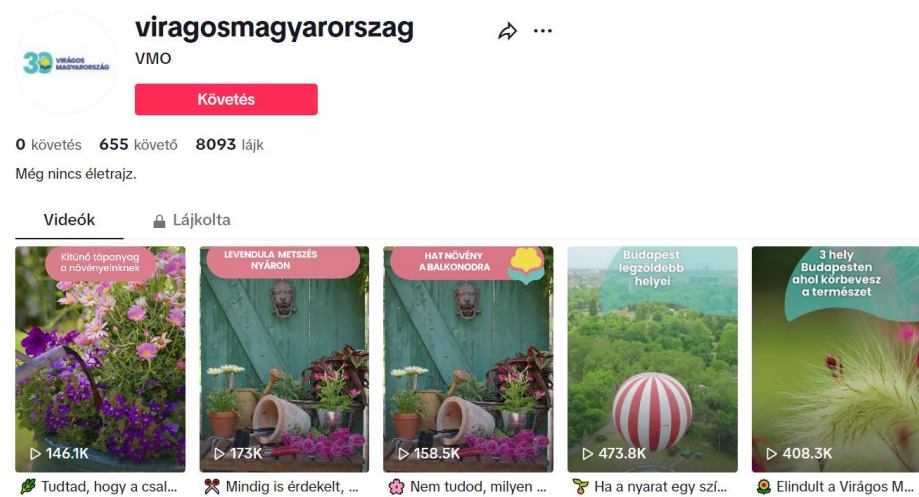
30 VIRÁGOS MAGYARORSZÁG

viragosmagyarorszag

VMO

Követés

0 követés 655 követő 8093 lájk

Még nincs életrajz.

Videók Lájkolta

Kitűnő tápanyag a növényeinknek
146.1K
Tudtad, hogy a csal...

LEVENDULA METSZÉS NYÁRON
173K
Mindig is érdekelt, ...

HAT NÖVÉNY A BALKONODRA
158.5K
Nem tudod, milyen ...

Budapest legzöldebb helyei
473.8K
Ha a nyarat egy szí...

3 hely Budapesten ahol körbevesz a természet
408.3K
Elindult a Virágos M...